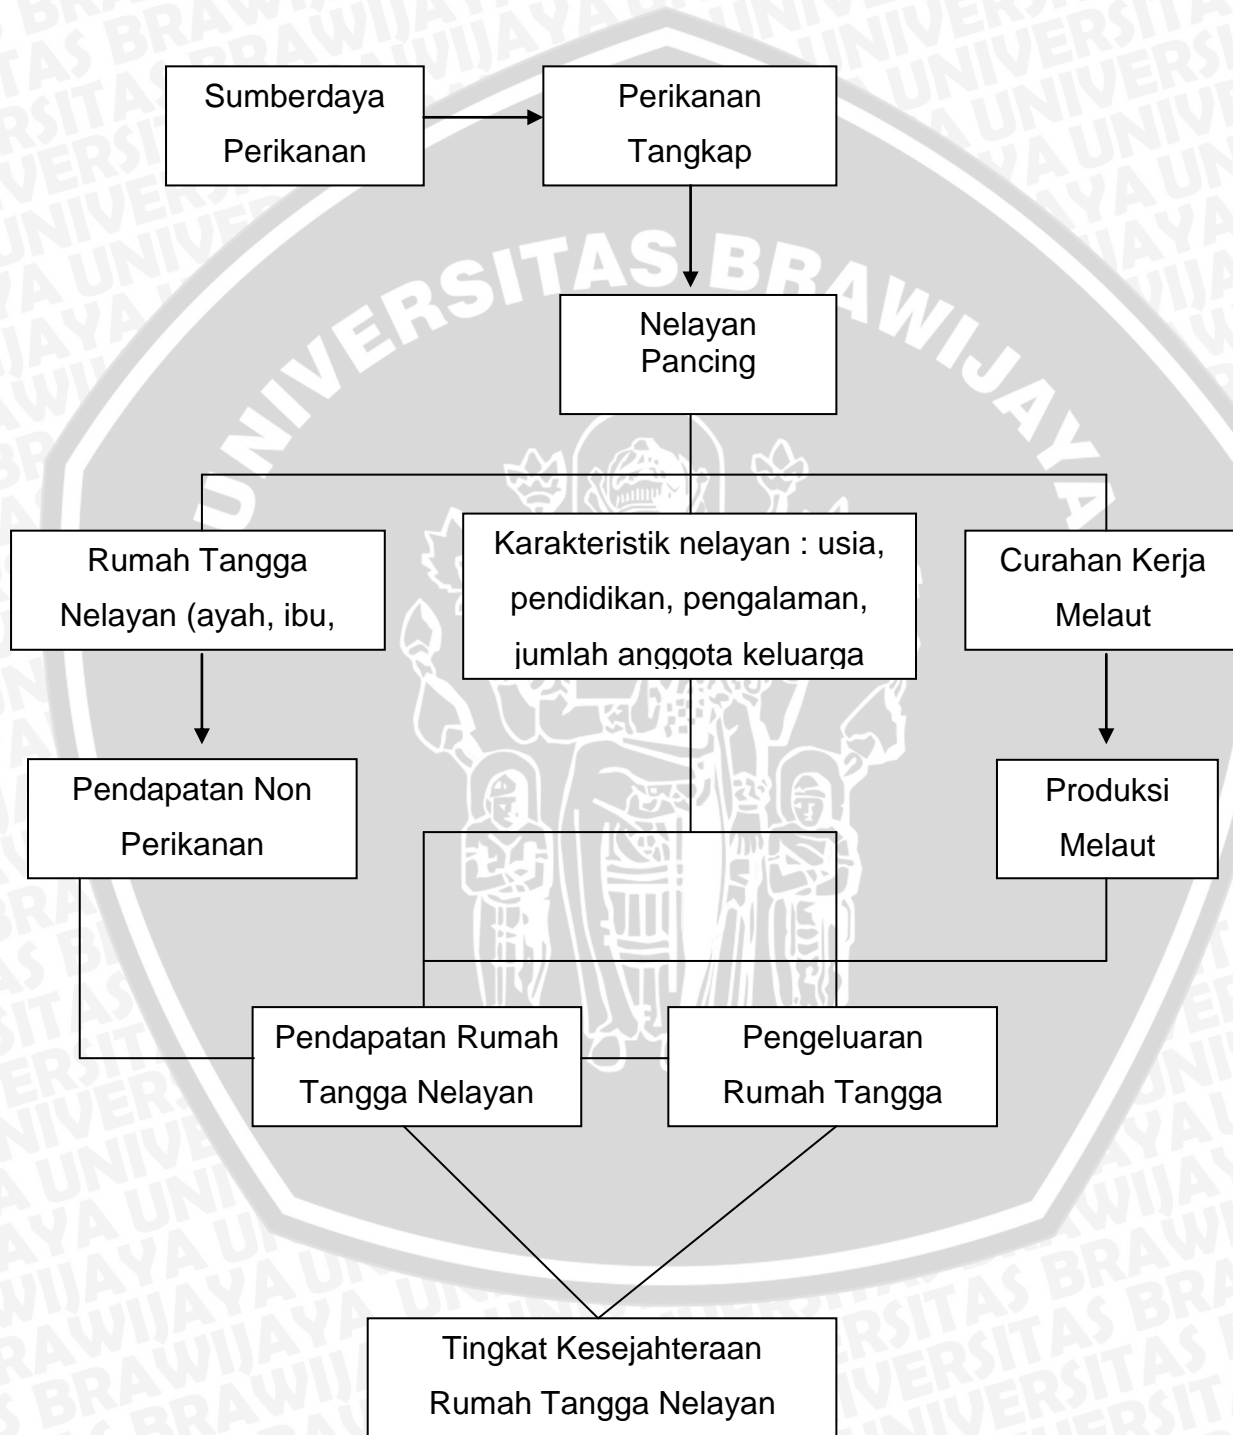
Sumberdaya Perikanan

Perikanan Tangkap

Nelayan Pancing

Rumah Tangga Nelayan (ayah, ibu,

Karakteristik nelayan : usia, pendidikan, pengalaman, jumlah anggota keluarga

Curahan Kerja Melaut

Pendapatan Non Perikanan

Produksi Melaut

Pendapatan Rumah Tangga Nelayan

Pengeluaran Rumah Tangga

Tingkat Kesejahteraan Rumah Tangga Nelayan

UNIVERSITAS BRAWIJAYA